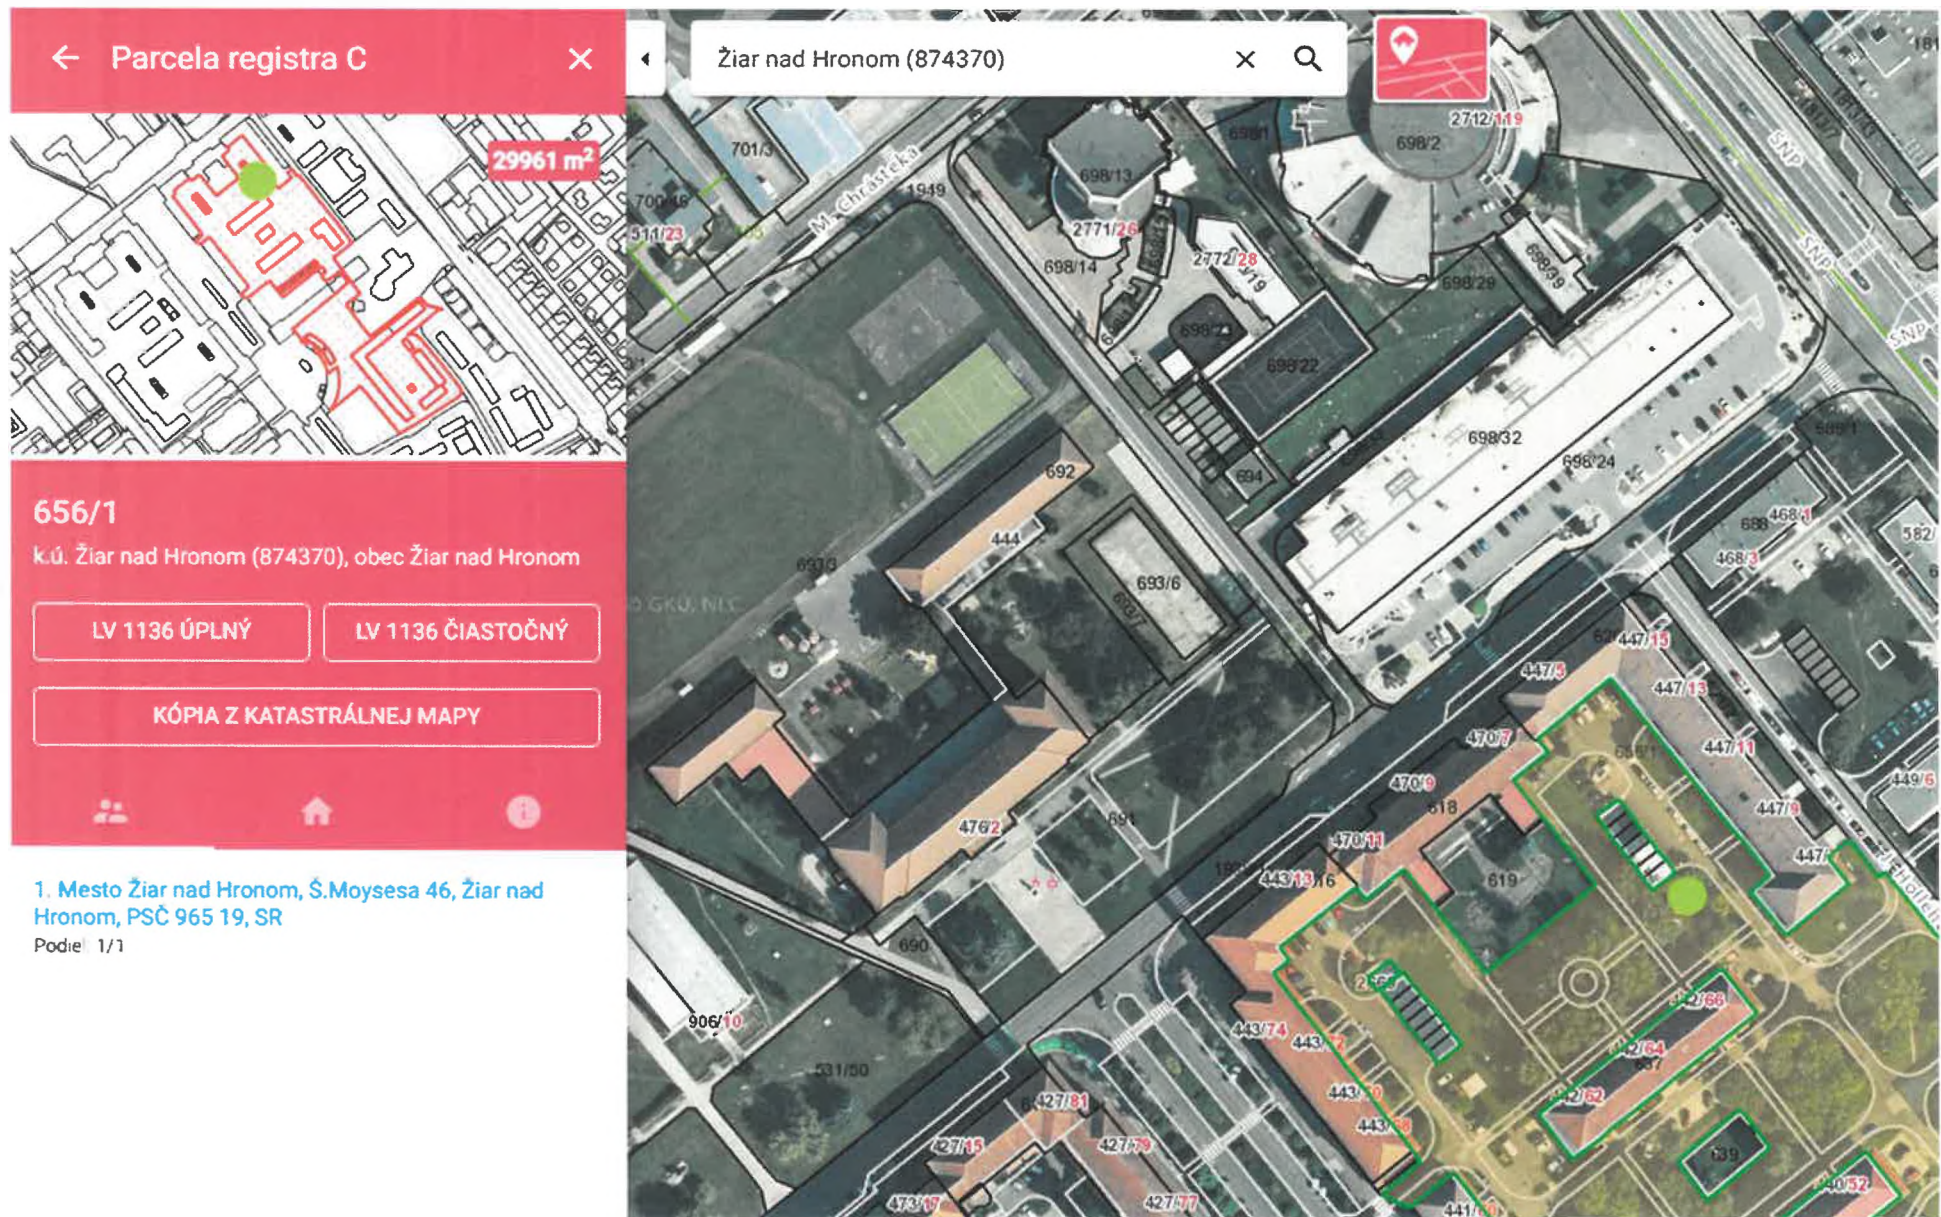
Parcela registra C

29961 m²

656/1
k.ú. Žiar nad Hronom (874370), obec Žiar nad Hronom

LV 1136 ÚPLNÝ
LV 1136 ČIASTOČNÝ
KÓPIA Z KATASTRÁLNEJ MAPY

1. Mesto Žiar nad Hronom, Š.Moysesa 46, Žiar nad Hronom, PSČ 965 19, SR
Podiel 1/1

Žiar nad Hronom (874370)

2712/119
698/2
698/1
701/3
M. Chrásteka
1949
698/13
700/16
511/23
2771/26
698/14
2772/28
698/29
698/9
SNP
SNP
SNP
698/22
698/32
698/24
692
694
444
693/3
693/6
693/7
© GKÚ, NLC
688
468/1
468/3
582
447/15
447/5
447/13
470/7
447/11
470/9
618
449/6
447/9
476/2
691
470/11
443/13
16
619
447/
690
906/10
443/74
443/72
442/66
442/64
531/50
427/81
443/70
442/62
427/15
427/79
443/68
639
473/17
427/77
441/
40/52